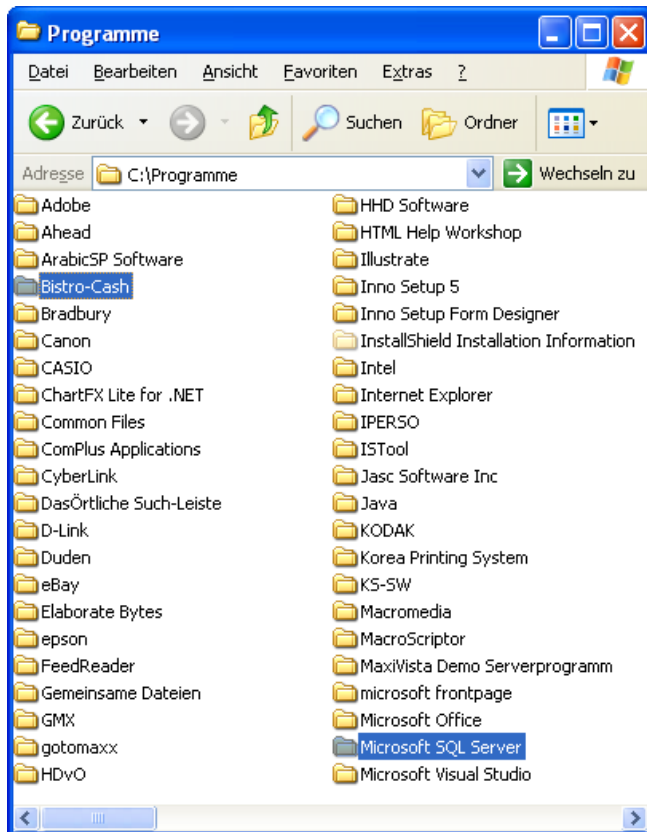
Programme

Datei Bearbeiten Ansicht Favoriten Extras ?

Zurück Suchen Ordner

Adresse C:\Programme Wechseln zu

Adobe
Ahead
ArabicSP Software
Bistro-Cash
Bradbury
Canon
CASIO
ChartFX Lite for .NET
Common Files
ComPlus Applications
CyberLink
DasÖrtliche Such-Leiste
D-Link
Duden
eBay
Elaborate Bytes
epson
FeedReader
Gemeinsame Dateien
GMX
gotomaxx
HDvO

HHD Software
HTML Help Workshop
Illustrate
Inno Setup 5
Inno Setup Form Designer
InstallShield Installation Information
Intel
Internet Explorer
IPERSO
ISTool
Jasc Software Inc
Java
KODAK
Korea Printing System
KS-SW
Macromedia
MacroScriptor
MaxiVista Demo Serverprogramm
microsoft frontpage
Microsoft Office
Microsoft SQL Server
Microsoft Visual Studio